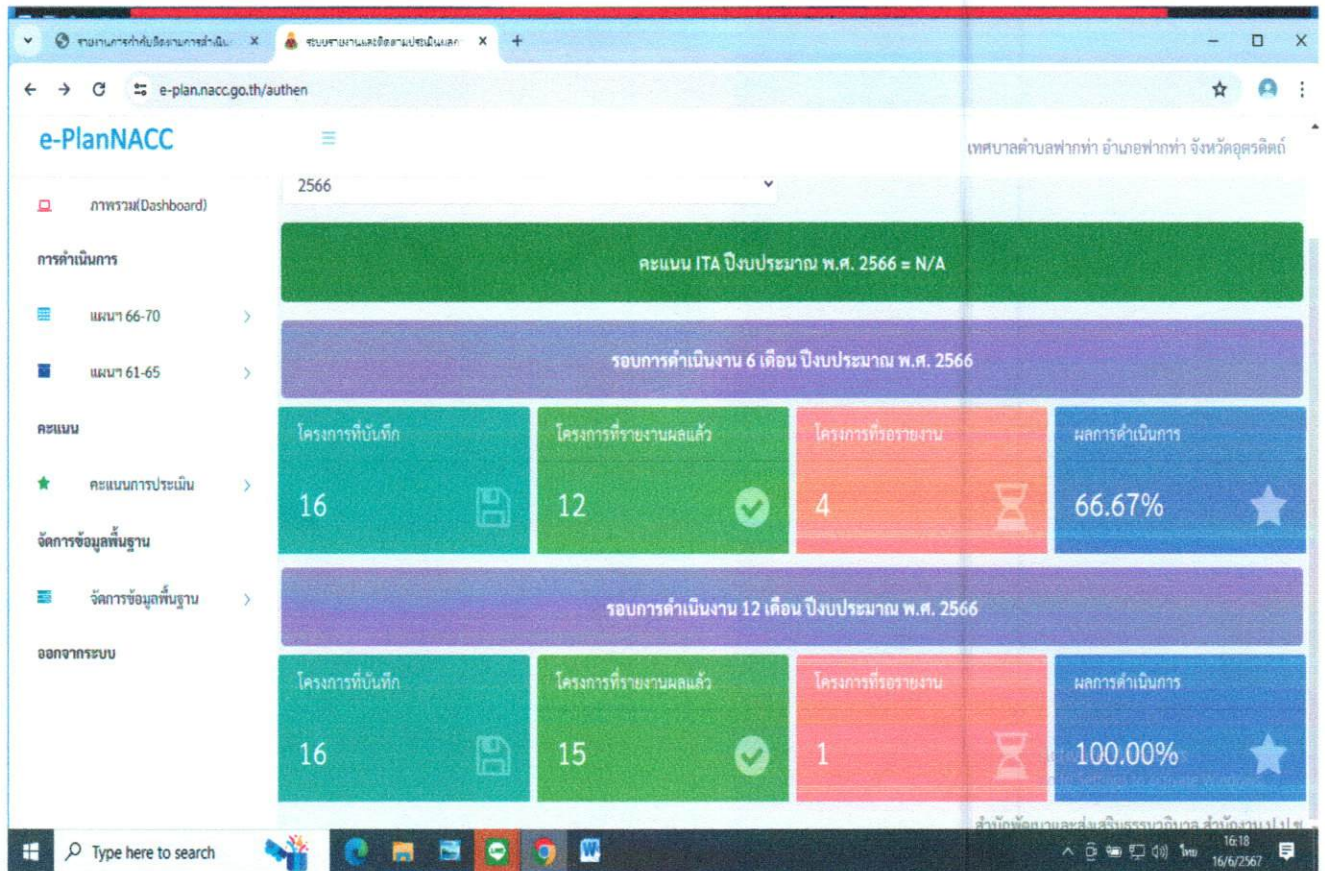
รายงานการกำกับติดตามการดำเนิน × ระบบรายงานและติดตามประเมินผลก ×

e-plan.nacc.go.th/authen

e-PlanNACC

เทศบาลตำบลฟากท่า อำเภอฟากท่า จังหวัดอุตรดิตถ์

ภาพรวม(Dashboard)

การดำเนินการ

แผนฯ 66-70

แผนฯ 61-65

คะแนน

คะแนนการประเมิน

จัดการข้อมูลพื้นฐาน

จัดการข้อมูลพื้นฐาน

ออกจากระบบ

2566

คะแนน ITA ปีงบประมาณ พ.ศ. 2566 = N/A

รอบการดำเนินงาน 6 เดือน ปีงบประมาณ พ.ศ. 2566

| โครงการที่บันทึก | โครงการที่รายงานผลแล้ว | โครงการที่รอรายงาน | ผลการดำเนินการ |
|---|---|---|---|
| 16 | 12 | 4 | 66.67% |

รอบการดำเนินงาน 12 เดือน ปีงบประมาณ พ.ศ. 2566

| โครงการที่บันทึก | โครงการที่รายงานผลแล้ว | โครงการที่รอรายงาน | ผลการดำเนินการ |
|---|---|---|---|
| 16 | 15 | 1 | 100.00% |

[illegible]

Type here to search

ไทย 16:18 16/6/2567